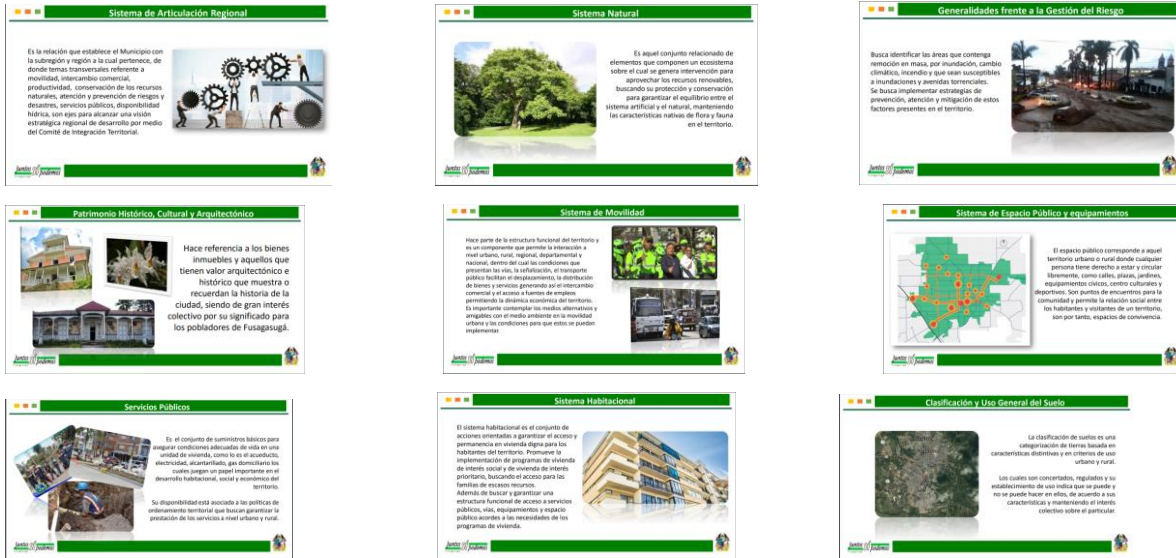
Sistema de Articulación Regional

Es la relación que establece el Municipio con la subregión y región a la cual pertenece, de donde temas transversales referente a movilidad, intercambio comercial, productividad, conservación de los recursos naturales, atención y prevención de riesgos y desastres, servicios públicos, disponibilidad hídrica, son ejes para alcanzar una visión estratégica regional de desarrollo por medio del Comité de Integración Territorial.

Juntos podemos

Sistema Natural

Es aquel conjunto relacionado de elementos que componen un ecosistema sobre el cual se genera intervención para aprovechar los recursos renovables, buscando su protección y conservación para garantizar el equilibrio entre el sistema artificial y el natural, manteniendo las características nativas de flora y fauna en el territorio.

Juntos podemos

Generalidades frente a la Gestión del Riesgo

Busca identificar las áreas que contenga remoción en masa, por inundación, cambio climático, incendio y que sean susceptibles a inundaciones y avenidas torrenciales. Se busca implementar estrategias de prevención, atención y mitigación de estos factores presentes en el territorio.

Juntos podemos

Patrimonio Histórico, Cultural y Arquitectónico

Hace referencia a los bienes inmuebles y aquellos que tienen valor arquitectónico e histórico que muestra o recuerdan la historia de la ciudad, siendo de gran interés colectivo por su significado para los pobladores de Fusagasugá.

Juntos podemos

Sistema de Movilidad

Hace parte de la estructura funcional del territorio y es un componente que permite la interacción a nivel urbano, rural, regional, departamental y nacional, dentro del cual las condiciones que presentan las vías, la señalización, el transporte público facilitan el desplazamiento, la distribución de bienes y servicios generando así el intercambio comercial y el acceso a fuentes de empleos permitiendo la dinámica económica del territorio. Es importante contemplar los medios alternativos y amigables con el medio ambiente en la movilidad urbana y las condiciones para que estos se puedan implementar.

Juntos podemos

Sistema de Espacio Público y equipamientos

El espacio público corresponde a aquel territorio urbano o rural donde cualquier persona tiene derecho a estar y circular libremente, como calles, plazas, jardines, equipamientos cívicos, centros culturales y deportivos. Son puntos de encuentros para la comunidad y permite la relación social entre los habitantes y visitantes de un territorio, son por tanto, espacios de convivencia.

Juntos podemos

Servicios Públicos

Es el conjunto de suministros básicos para asegurar condiciones adecuadas de vida en una unidad de vivienda, como lo es el acueducto, electricidad, alcantarillado, gas domiciliario los cuales juegan un papel importante en el desarrollo habitacional, social y económico del territorio.

Su disponibilidad está asociada a las políticas de ordenamiento territorial que buscan garantizar la prestación de los servicios a nivel urbano y rural.

Juntos podemos

Sistema Habitacional

El sistema habitacional es el conjunto de acciones orientadas a garantizar el acceso y permanencia en vivienda digna para los habitantes del territorio. Promueve la implementación de programas de vivienda de interés social y de vivienda de interés prioritario, buscando el acceso para las familias de escasos recursos. Además de buscar y garantizar una estructura funcional de acceso a servicios públicos, vías, equipamientos y espacio público acordes a las necesidades de los programas de vivienda.

Juntos podemos

Clasificación y Uso General del Suelo

La clasificación de suelos es una categorización de tierras basada en características distintivas y en criterios de uso urbano y rural.

Los cuales son concertados, regulados y su establecimiento de uso indica que se puede y no se puede hacer en ellos, de acuerdo a sus características y manteniendo el interés colectivo sobre el particular.

Juntos podemos